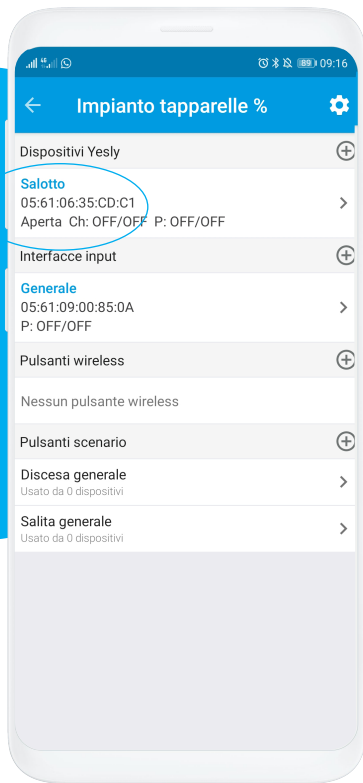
89 09:16

Impianto tapparelle %

Dispositivi Yesly

Salotto
05:61:06:35:CD:C1
Aperta Ch: OFF/OFF P: OFF/OFF

Interfacce input

Generale
05:61:09:00:85:0A
P: OFF/OFF

Pulsanti wireless

Nessun pulsante wireless

Pulsanti scenario

Discesa generale
Usato da 0 dispositivi

Salita generale
Usato da 0 dispositivi